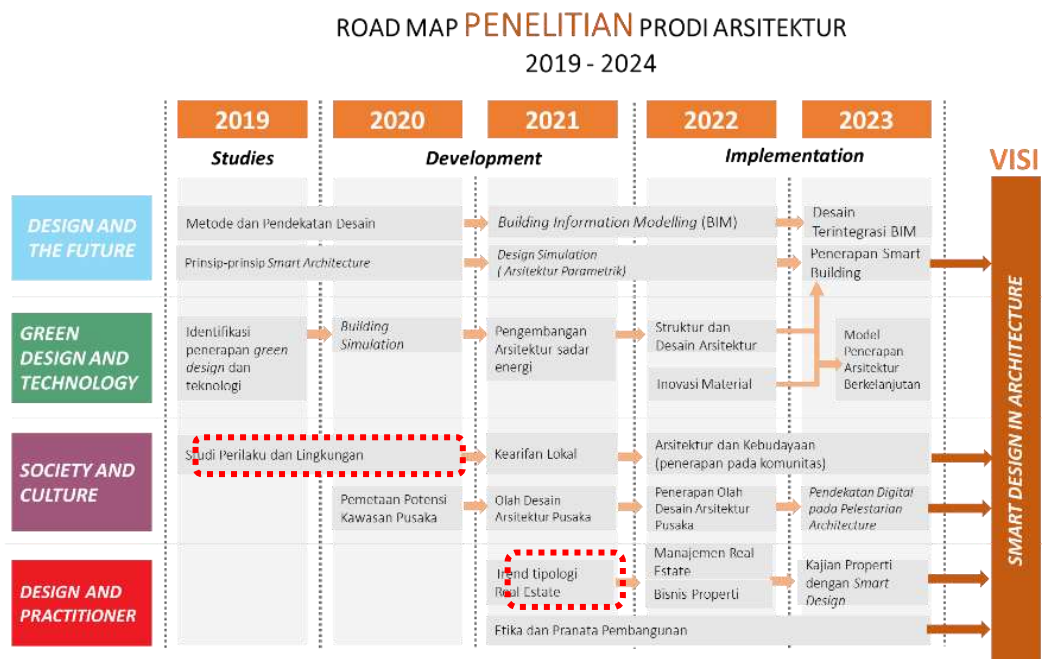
ROAD MAP PENELITIAN PRODI ARSITEKTUR
2019 - 2024

2019
2020
2021
2022
2023

Studies
Development
Implementation

VISI

DESIGN AND THE FUTURE

Metode dan Pendekatan Desain
Building Information Modelling (BIM)
Desain Terintegrasi BIM
Prinsip-prinsip Smart Architecture
Design Simulation (Arsitektur Parametrik)
Penerapan Smart Building

GREEN DESIGN AND TECHNOLOGY

Identifikasi penerapan green design dan teknologi
Building Simulation
Pengembangan Arsitektur sadar energi
Struktur dan Desain Arsitektur
Inovasi Material
Model Penerapan Arsitektur Berkelanjutan

SOCIETY AND CULTURE

Studi Perilaku dan Lingkungan
Kearifan Lokal
Arsitektur dan Kebudayaan (penerapan pada komunitas)
Pemetaan Potensi Kawasan Pusaka
Olah Desain Arsitektur Pusaka
Penerapan Olah Desain Arsitektur Pusaka
Pendekatan Digital pada Pelestarian Architecture

DESIGN AND PRACTITIONER

Trend tipologi Real Estate
Manajemen Real Estate
Bisnis Properti
Kajian Properti dengan Smart Design
Etika dan Pranata Pembangunan

SMART DESIGN IN ARCHITECTURE